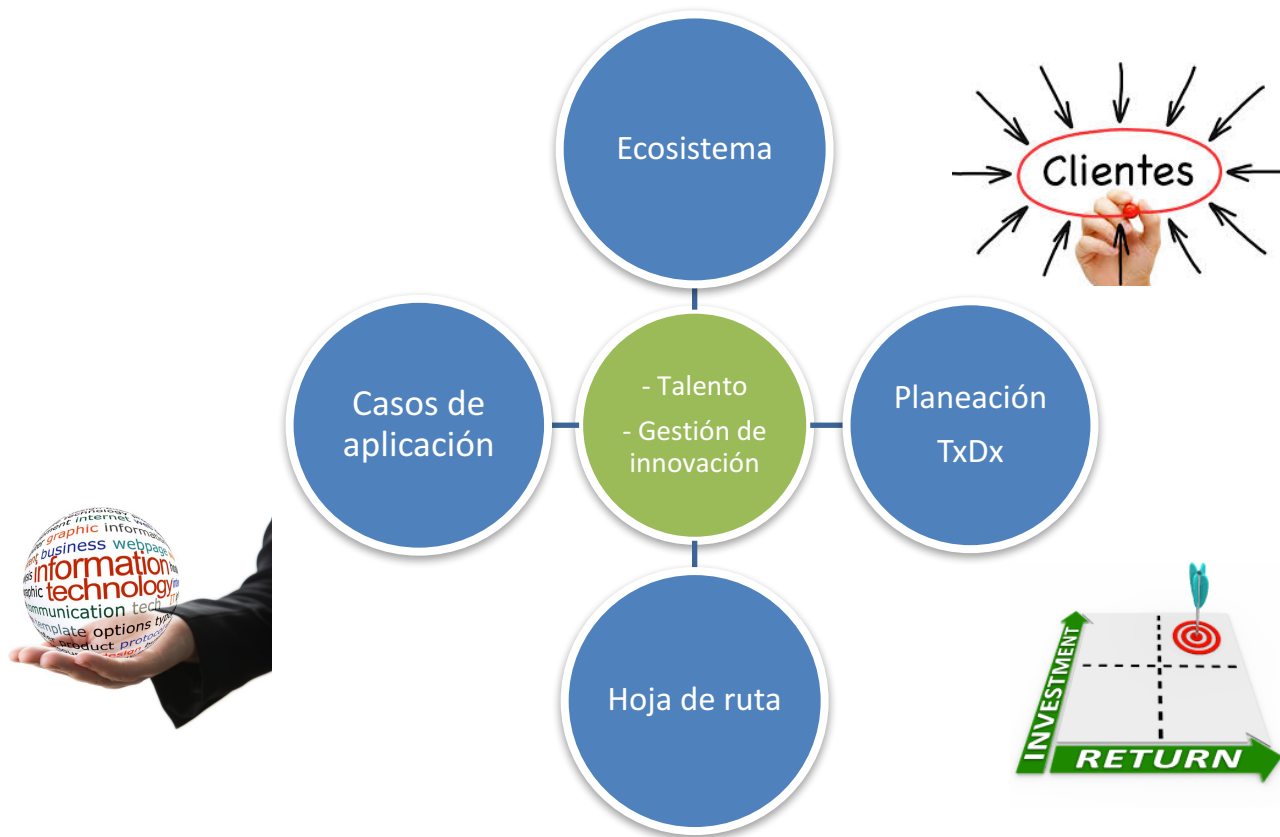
Ecosistema

Clientes

Casos de aplicación

- Talento
- Gestión de innovación

Planeación TxDx

Hoja de ruta

technology internet information graphic business webpage information technology graphic communication tech template options type product protocol design

INVESTMENT

RETURN